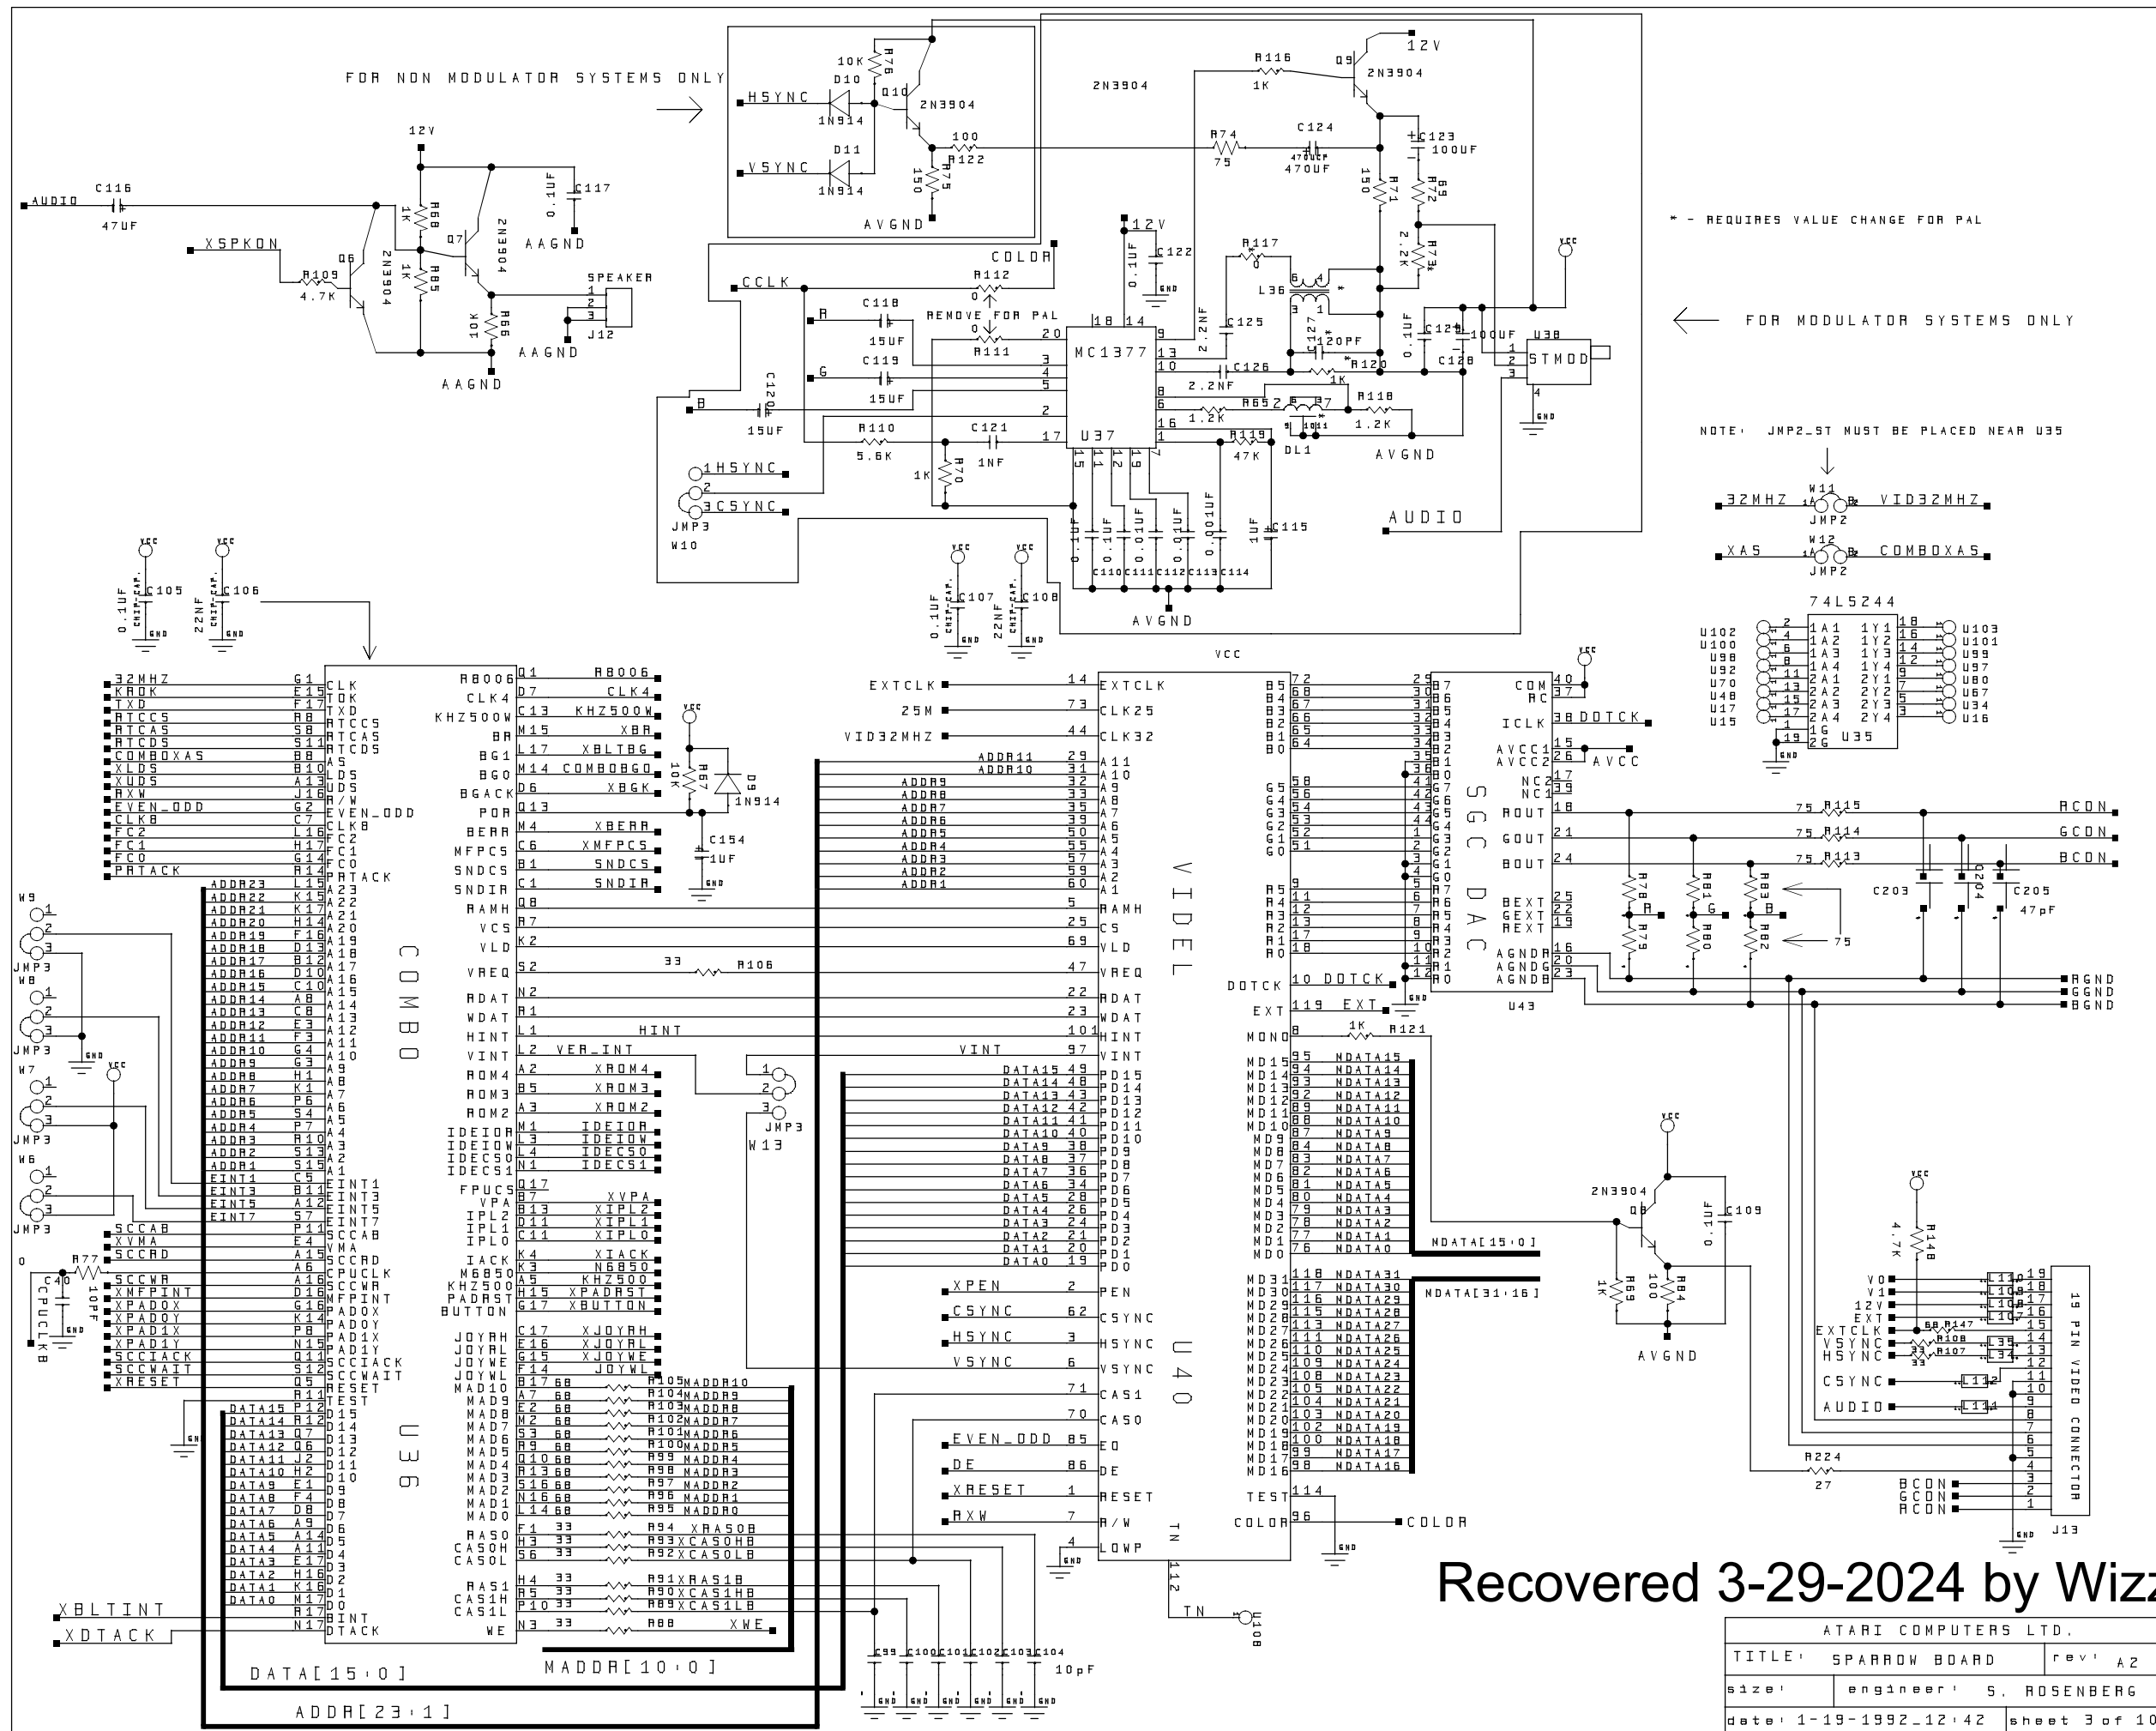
FOR NON MODULATOR SYSTEMS ONLY

HSYNC
VSYNC
D10
D11
1N914
1N914
10K
R76
Q10
2N3904
100
R122
150
R75
AVGND

2N3904

R116
1K
Q9
12V
2N3904

R74
75
C124
470UF
C123
100UF
150
R71
69
R72
2.2K
R73*

* - REQUIRES VALUE CHANGE FOR PAL

AUDIO
C116
47UF
12V
1K
R68
1K
R85
Q7
2N3904
0.1UF
C117
AAGND
XSPKON
R109
4.7K
Q6
2N3904
10K
R66
AAGND
AAGND
SPEAKER
1
2
3
J12

COLOR
CCLK
R112
0
REMOVE FOR PAL
0
R111
R
C118
15UF
G
C119
15UF
B
C120
15UF
R110
5.6K
C121
1NF
1K
R70
1HSYNC
2
3CSYNC
JMP3
W10

12V
0.1UF
C122
R117
0
L36
6 4
3 1
2.2NF
C125
C127
120PF
R120
1K
C126
2.2NF
R65
1.2K
2 7
1 10 11
DL1
R118
1.2K
AVGND
R119
47K
MC1377
U37
18 14
20 9
3 13
4 10
5 8
2 6
17 16
1
15 11 12 19 7
0.1UF
C124
100UF
C128
U38
1
2
3
STMOD
4
VCC
AUDIO

FOR MODULATOR SYSTEMS ONLY

NOTE: JMP2_ST MUST BE PLACED NEAR U35

32MHZ
W11
JMP2
VID32MHZ
XAS
W12
JMP2
COMBOXAS

0.1UF
C110
0.1UF
C111
0.01UF
C112
0.01UF
C113
0.001UF
C114
1UF
C115
AVGND

VCC
0.1UF
C105
22NF
C106
VCC
0.1UF
C107
22NF
C108

74LS244
U102
U100
U98
U92
U70
U48
U17
U15
1A1 1Y1
1A2 1Y2
1A3 1Y3
1A4 1Y4
2A1 2Y1
2A2 2Y2
2A3 2Y3
2A4 2Y4
1G
2G
U35
U103
U101
U99
U97
U80
U67
U34
U16

32MHZ G1 CLK
KRDK E15 TDK
TXD F17 TXD
RTCCS R8 RTCCS
RTCAS S8 RTCAS
RTCDS S11 RTCDS
COMBOXAS B8 AS
XLDS B10 LDS
XUDS A13 UDS
RXW J16 R/W
EVEN_ODD G2 EVEN_ODD
CLK8 C7 CLK8
FC2 L16 FC2
FC1 H17 FC1
FC0 G14 FC0
RATACK R14 RATACK

COMBO
U36

RB006 Q1 RB006
CLK4 D7 CLK4
KHZ500W C13 KHZ500W
BR M15 XBR
BG1 L17 XBLTBG
BG0 M14 COMBOBG0
BGACK D6 XBGK
POR Q13
BERR M4 XBERR
MFPCS C6 XMFPCS
SNDCS B1 SNDCS
SNDIR C1 SNDIR
RAMH Q8
VCS R7
VLD K2
VREQ S2 33 R106
RDAT N2
WDAT R1
HINT L1 HINT
VINT L2 VER_INT
ROM4 A2 XROM4
ROM3 B5 XROM3
ROM2 A3 XROM2
IDEIOR M1 IDEIOR
IDEIOW L3 IDEIOW
IDECS0 L4 IDECS0
IDECS1 N1 IDECS1
FPUCS Q17
VPA B7 XVPA
IPL2 B13 XIPL2
IPL1 D11 XIPL1
IPL0 C11 XIPL0
IACK K4 XIACK
M6850 K3 N6850
KHZ500 A5 KHZ500
PADRST H15 XPADRST
BUTTON G17 XBUTTON
JOYRH C17 XJOYRH
JOYRL E16 XJOYRL
JOYWE G15 XJOYWE
JOYWL F14 JOYWL

VCC
10K
R67
D9
1N914
C154
1UF

1
2
3
JMP3
W13

W9
1
2
3
JMP3
W8
1
2
3
JMP3
W7
1
2
3
JMP3
W6
1
2
3
JMP3
VCC

ADDR23 L15 A23
ADDR22 K15 A22
ADDR21 K17 A21
ADDR20 H14 A20
ADDR19 F16 A19
ADDR18 D13 A18
ADDR17 B12 A17
ADDR16 D10 A16
ADDR15 C10 A15
ADDR14 A8 A14
ADDR13 C8 A13
ADDR12 E3 A12
ADDR11 F3 A11
ADDR10 G4 A10
ADDR9 G3 A9
ADDR8 H1 A8
ADDR7 K1 A7
ADDR6 P6 A6
ADDR5 S4 A5
ADDR4 P7 A4
ADDR3 R10 A3
ADDR2 S13 A2
ADDR1 S15 A1
EINT1 C5 EINT1
EINT3 B11 EINT3
EINT5 A12 EINT5
EINT7 S7 EINT7
SCCAB P11 SCCAB
XVMA E4 VMA
SCCRD A15 SCCRD
A6 SCCCLK
SCCWR A16 SCCWR
XMFPINT D16 MFPINT
XPADOX G14 PADOX
XPADOY K14 PADOY
XPAD1X P8 PAD1X
XPAD1Y N15 PAD1Y
SCCIACK Q11 SCCIACK
SCCWAIT S12 SCCWAIT
XRESET Q5 RESET
R11 TEST
0
R77
C40
10PF
CPUCLKB

DATA15 P12 D15
DATA14 R12 D14
DATA13 Q7 D13
DATA12 Q6 D12
DATA11 J2 D11
DATA10 H2 D10
DATA9 E1 D9
DATA8 F4 D8
DATA7 D8 D7
DATA6 A9 D6
DATA5 A14 D5
DATA4 A11 D4
DATA3 E17 D3
DATA2 H16 D2
DATA1 K16 D1
DATA0 M17 D0
XBLTINT R17 BINT
XDTACK N17 DTACK

MAD10 B17 68 R105 MADDR10
MAD9 A7 68 R104 MADDR9
MAD8 E2 68 R103 MADDR8
MAD7 M2 68 R102 MADDR7
MAD6 S3 68 R101 MADDR6
MAD5 R9 68 R100 MADDR5
MAD4 Q10 68 R99 MADDR4
MAD3 R13 68 R98 MADDR3
MAD2 S16 68 R97 MADDR2
MAD1 N16 68 R96 MADDR1
MAD0 L14 68 R95 MADDR0
RAS0 F1 33 R94 XRAS0B
CASOH H3 33 R93 XCASOHB
CASOL S6 33 R92 XCASOLB
RAS1 H4 33 R91 XRAS1B
CAS1H R5 33 R90 XCAS1HB
CAS1L P10 33 R89 XCAS1LB
WE N3 33 R88 XWE

DATA[15:0]
MADDR[10:0]
ADDR[23:1]

C99 C100 C101 C102 C103 C104
10pF

VCC
EXTCLK 14 EXTCLK
25M 73 CLK25
VID32MHZ 44 CLK32
ADDR11 29 A11
ADDR10 31 A10
ADDR9 32 A9
ADDR8 33 A8
ADDR7 35 A7
ADDR6 39 A6
ADDR5 50 A5
ADDR4 55 A4
ADDR3 57 A3
ADDR2 59 A2
ADDR1 60 A1
5 RAMH
25 CS
69 VLD
47 VREQ
22 RDAT
23 WDAT
101 HINT
VINT 97 VINT
DATA15 49 PD15
DATA14 48 PD14
DATA13 43 PD13
DATA12 42 PD12
DATA11 41 PD11
DATA10 40 PD10
DATA9 38 PD9
DATA8 37 PD8
DATA7 36 PD7
DATA6 34 PD6
DATA5 28 PD5
DATA4 26 PD4
DATA3 24 PD3
DATA2 21 PD2
DATA1 20 PD1
DATA0 19 PD0
XPEN 2 PEN
CSYNC 62 CSYNC
HSYNC 3 HSYNC
VSYNC 6 VSYNC
71 CAS1
70 CAS0
EVEN_ODD 85 EO
DE 86 DE
XRESET 1 RESET
RXW 7 R/W
4 LOWP

VIDEL
U40
TN
112
TN
U108

B5 72
B4 68
B3 67
B2 66
B1 65
B0 64
G5 58
G4 56
G3 54
G2 53
G1 52
G0 51
R5 9
R4 11
R3 12
R2 13
R1 17
R0 18
DOTCK 10 DOTCK
EXT 119 EXT
MONO 8
MD15 95 NDATA15
MD14 94 NDATA14
MD13 93 NDATA13
MD12 92 NDATA12
MD11 89 NDATA11
MD10 88 NDATA10
MD9 87 NDATA9
MD8 84 NDATA8
MD7 83 NDATA7
MD6 82 NDATA6
MD5 81 NDATA5
MD4 80 NDATA4
MD3 79 NDATA3
MD2 78 NDATA2
MD1 77 NDATA1
MD0 76 NDATA0
NDATA[15:0]
MD31 118 NDATA31
MD30 117 NDATA30
MD29 116 NDATA29
MD28 115 NDATA28
MD27 113 NDATA27
MD26 111 NDATA26
MD25 110 NDATA25
MD24 109 NDATA24
MD23 108 NDATA23
MD22 105 NDATA22
MD21 104 NDATA21
MD20 103 NDATA20
MD19 102 NDATA19
MD18 100 NDATA18
MD17 99 NDATA17
MD16 98 NDATA16
NDATA[31:16]
TEST 114
COLOR 96 COLOR
1K R121

29 B7
30 B6
31 B5
32 B4
33 B3
34 B2
35 B1
36 B0
41 G7
42 G6
43 G5
44 G4
1 G3
2 G2
3 G1
4 G0
5 R7
6 R6
7 R5
8 R4
9 R3
10 R2
11 R1
12 R0
SGC DAC
U43
COM 40
RC 37
ICLK 38 DOTCK
AVCC1 15
AVCC2 26 AVCC
NC2 17
NC1 39
ROUT 18
GOUT 21
BOUT 24
REXT 25
GEXT 22
BEXT 19
AGNDR 16
AGNDG 20
AGNDB 23
VCC

75 R115 RCON
75 R114 GCON
75 R113 BCON
R78 R R79
R81 G R80
R83 B R82
75
C203 C204 C205
47pF
RGND
GGND
BGND

2N3904
Q8
1K
R69
100
R84
0.1UF
C109
AVGND
VCC
4.7K
R148

V0
V1
12V
EXT
EXTCLK
VSYNC
HSYNC
CSYNC
AUDIO
L110
L109
L108
L107
68
R147
R108
33
R107
L35
L34
L112
L111
R224
27
BCON
GCON
RCON
19
18
17
16
15
14
13
12
11
10
9
8
7
6
5
4
3
2
1
19 PIN VIDEO CONNECTOR
J13

Recovered 3-29-2024 by Wizz

ATARI COMPUTERS LTD.
| TITLE: | SPARROW BOARD | rev: A2 |
|---|---|---|
| size: | engineer: S. ROSENBERG | |
| date: 1-19-1992_12:42 | | sheet 3 of 10 |